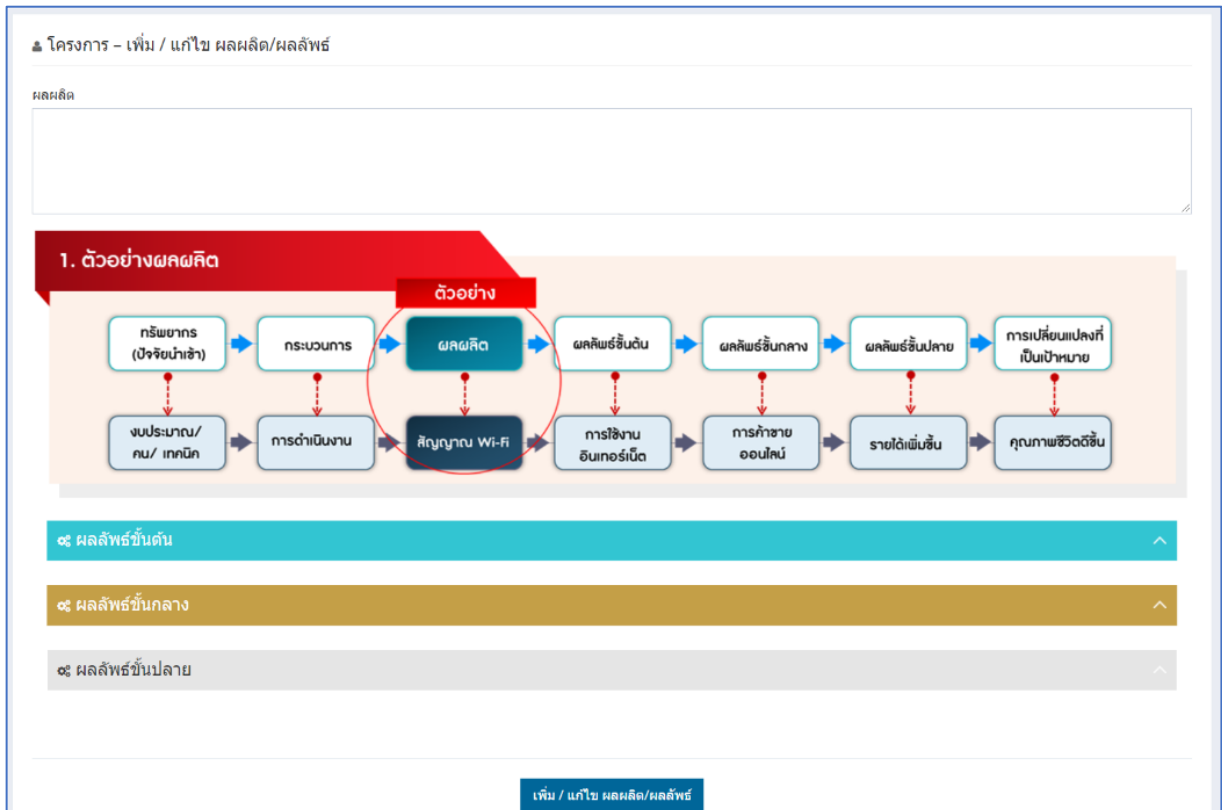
โครงการ – เพิ่ม / แก้ไข ผลผลิต/ผลลัพธ์

ผลผลิต

1. ตัวอย่างผลผลิต

ตัวอย่าง

ทรัพยากร (ปัจจัยนำเข้า)
กระบวนการ
ผลผลิต
ผลลัพธ์ชั้นต้น
ผลลัพธ์ชั้นกลาง
ผลลัพธ์ชั้นปลาย
การเปลี่ยนแปลงที่เป็นเป้าหมาย

งบประมาณ/ คน/ เทคนิค
การดำเนินงาน
สัญญาณ Wi-Fi
การใช้งานอินเทอร์เน็ต
การค้าขายออนไลน์
รายได้เพิ่มขึ้น
คุณภาพชีวิตดีขึ้น

ผลลัพธ์ขั้นต้น

ผลลัพธ์ขั้นกลาง

ผลลัพธ์ขั้นปลาย

เพิ่ม / แก้ไข ผลผลิต/ผลลัพธ์